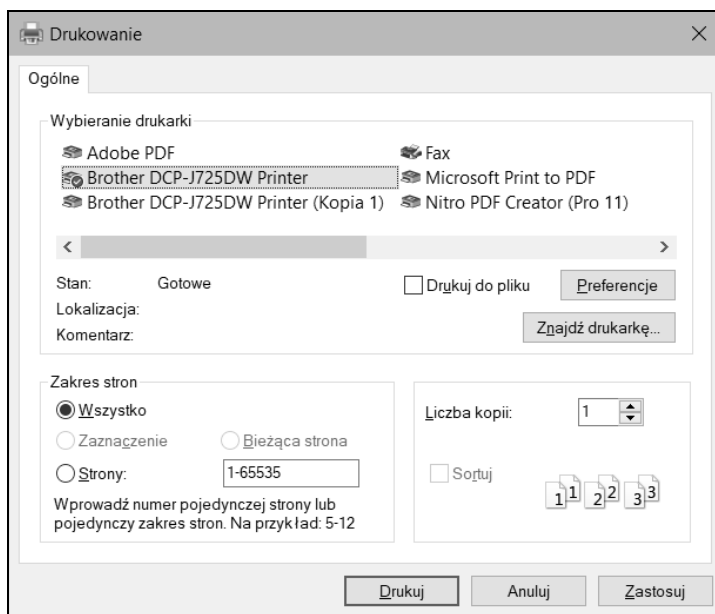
Drukowanie

×

Ogólne

Wybieranie drukarki

Adobe PDF
Brother DCP-J725DW Printer
Brother DCP-J725DW Printer (Kopia 1)
Fax
Microsoft Print to PDF
Nitro PDF Creator (Pro 11)

<
>

Stan: Gotowe
Lokalizacja:
Komentarz:

Drukuj do pliku
Preferencje
Znajdź drukarkę...

Zakres stron

Wszystko
Zaznaczenie
Bieżąca strona
Strony: 1-65535

Wprowadź numer pojedynczej strony lub pojedynczy zakres stron. Na przykład: 5-12

Liczba kopii: 1

Sortuj

1 1 2 2 3 3

Drukuj
Anuluj
Zastosuj